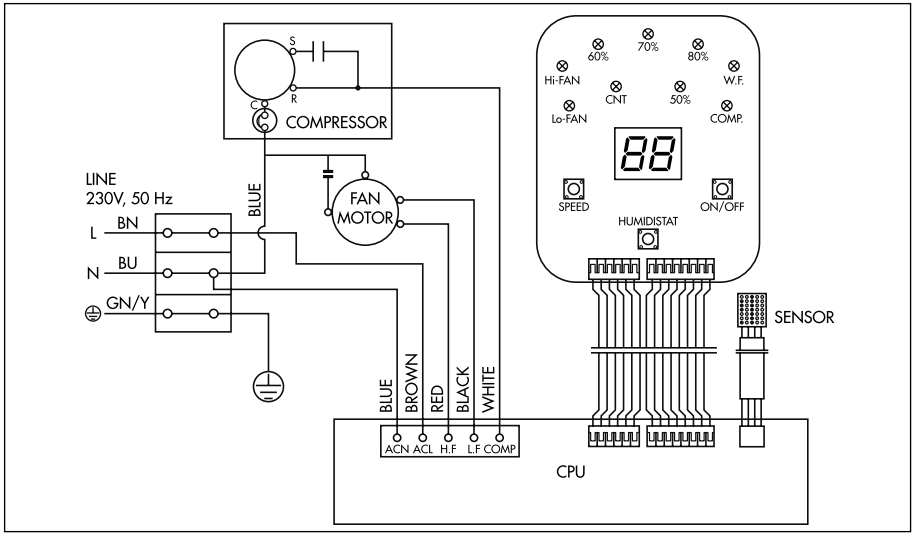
S
C
R
COMPRESSOR

60%
70%
80%
Hi-FAN
W.F.
CNT
50%
Lo-FAN
COMP.
88
SPEED
ON/OFF
HUMIDISTAT

LINE
230V, 50 Hz
L BN
N BU
GN/Y

BLUE

FAN
MOTOR

SENSOR

BLUE
BROWN
RED
BLACK
WHITE
ACN ACL H.F L.F COMP

CPU